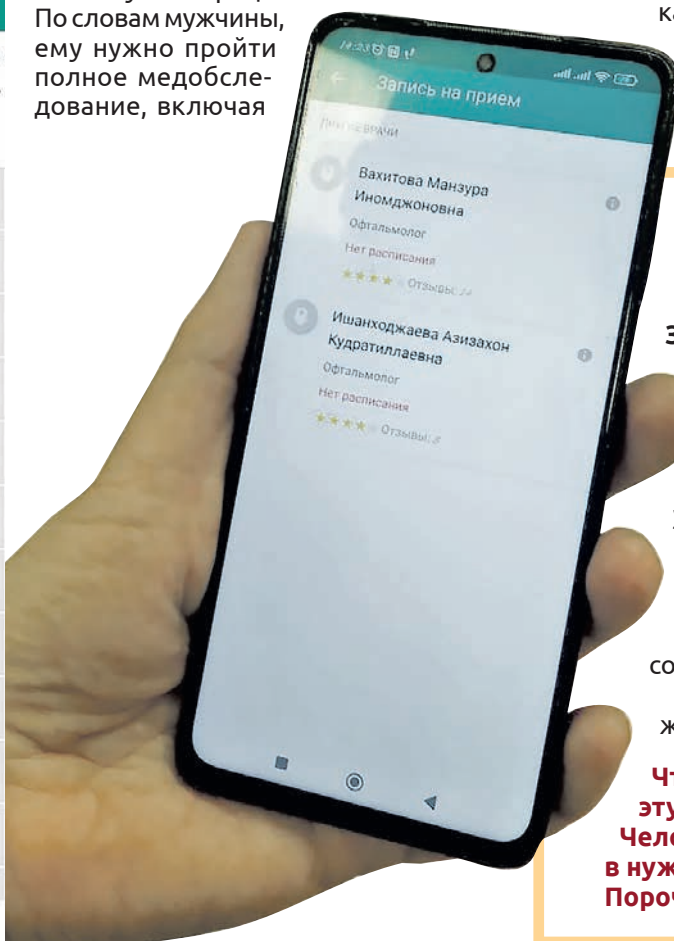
По словам мужчины, ему нужно пройти полное медобследование, включая

ка

14:23
Запись на прием
ДРУГИЕ ВРАЧИ
Вахитова Манзура Иномджоновна
Офтальмолог
Нет расписания
Отзывы: 24
Ишанходжаева Азизахон Кудратиллаевна
Офтальмолог
Нет расписания
Отзывы: 8

З

со

ж

Чт
эту
Чело
в нуж
Пороч